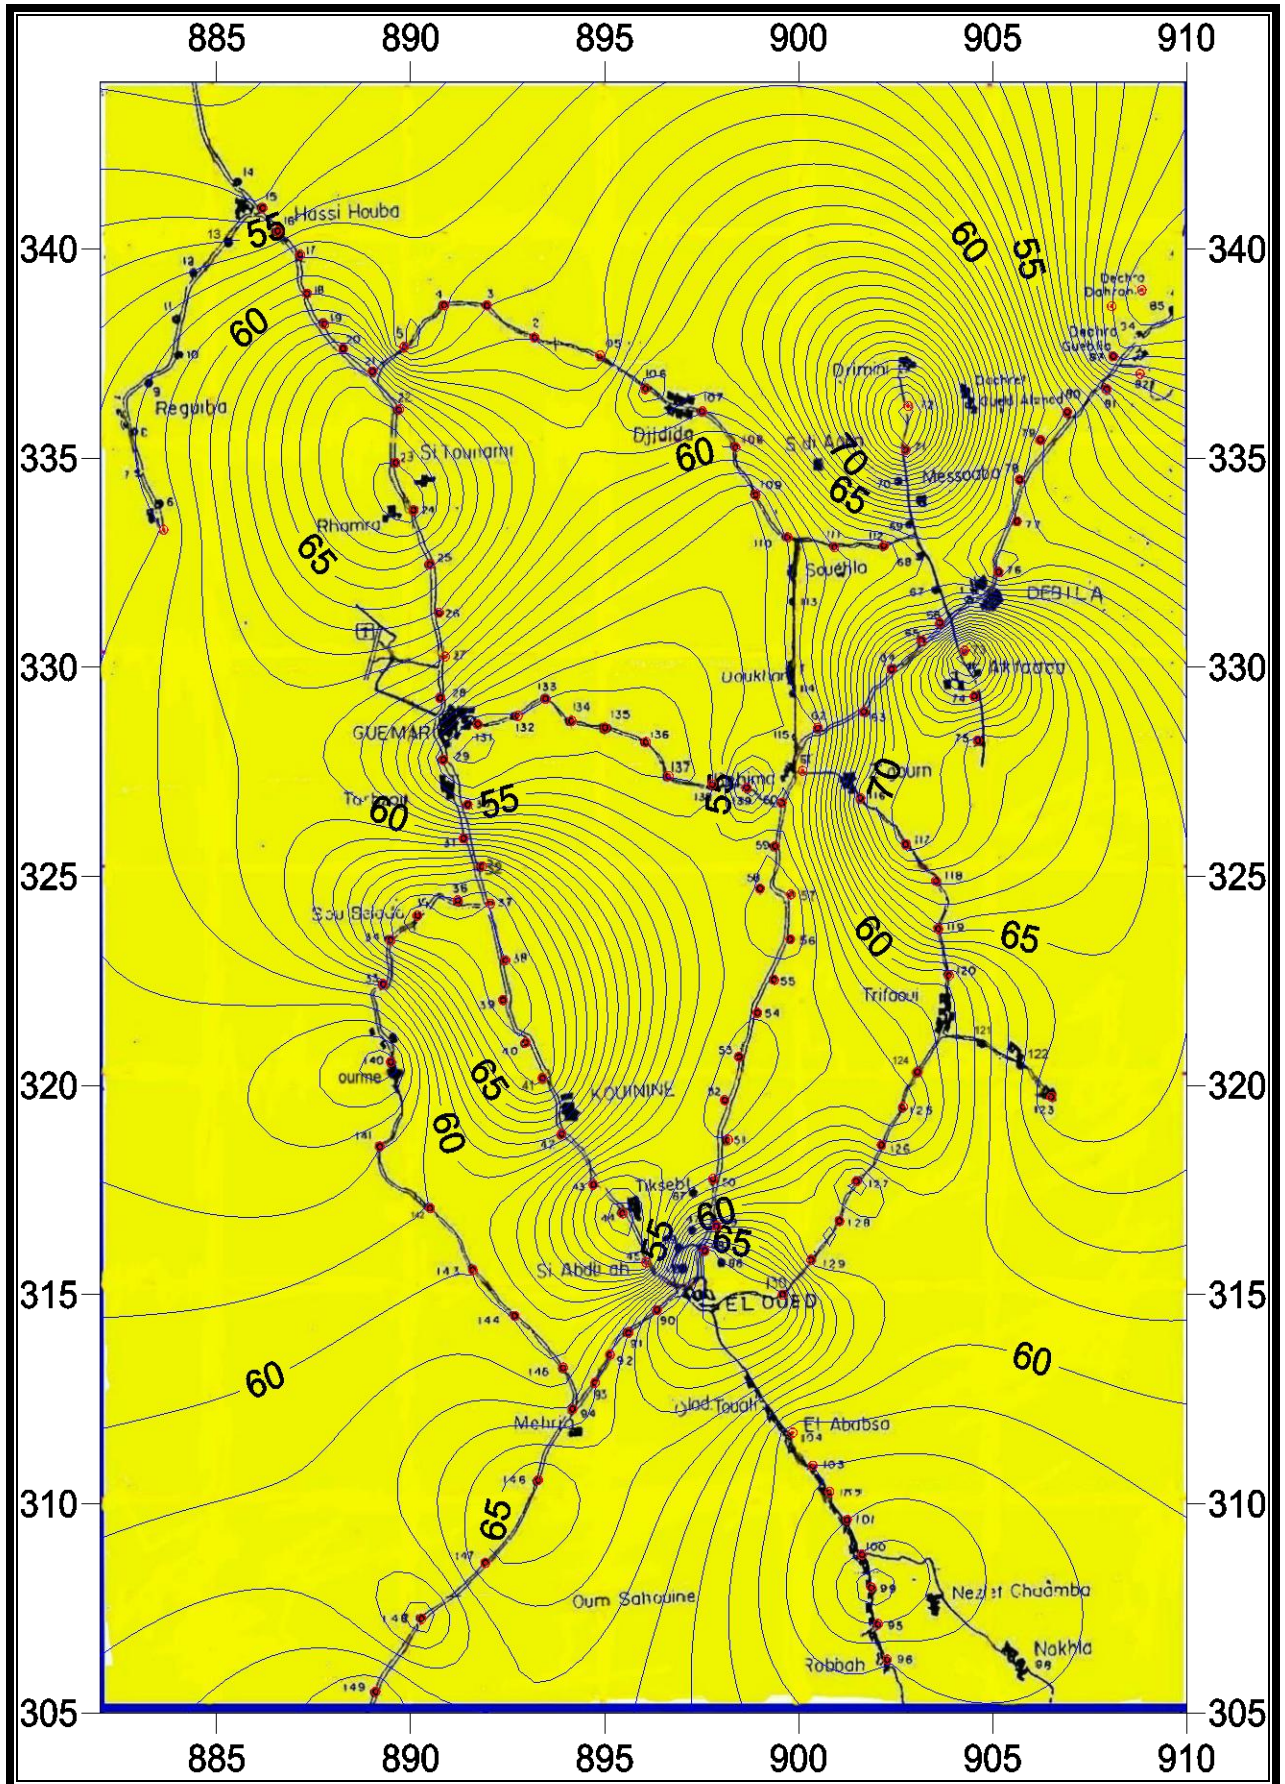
885 890 895 900 905 910

340
335
330
325
320
315
310
305

340
335
330
325
320
315
310
305

885 890 895 900 905 910

Hassi Houba
55
60
Reguiba
Si Toumani
Rhamra
65
GUEMAR
Tarfaoui
60
55
Sou Seloud
ourme
65
60
KOUININE
Tiksebt
Si Abdallah
55
60
65
EL OUED
60
Mehrie
Ouled Touati
El Ababsa
65
Oum Sahouine
Robbah
Nezlet Chaamba
Nakhla
Djidida
60
Sidi Aoun
70
65
Drimmi
Dechrer Ouled Ahmed
Messaaba
60
55
Dechra Dahran
Dechra Guebla
Souehla
DEBILA
Akfadou
Oukhlana
Hamraia
55
70
60
65
Trifaoui
60